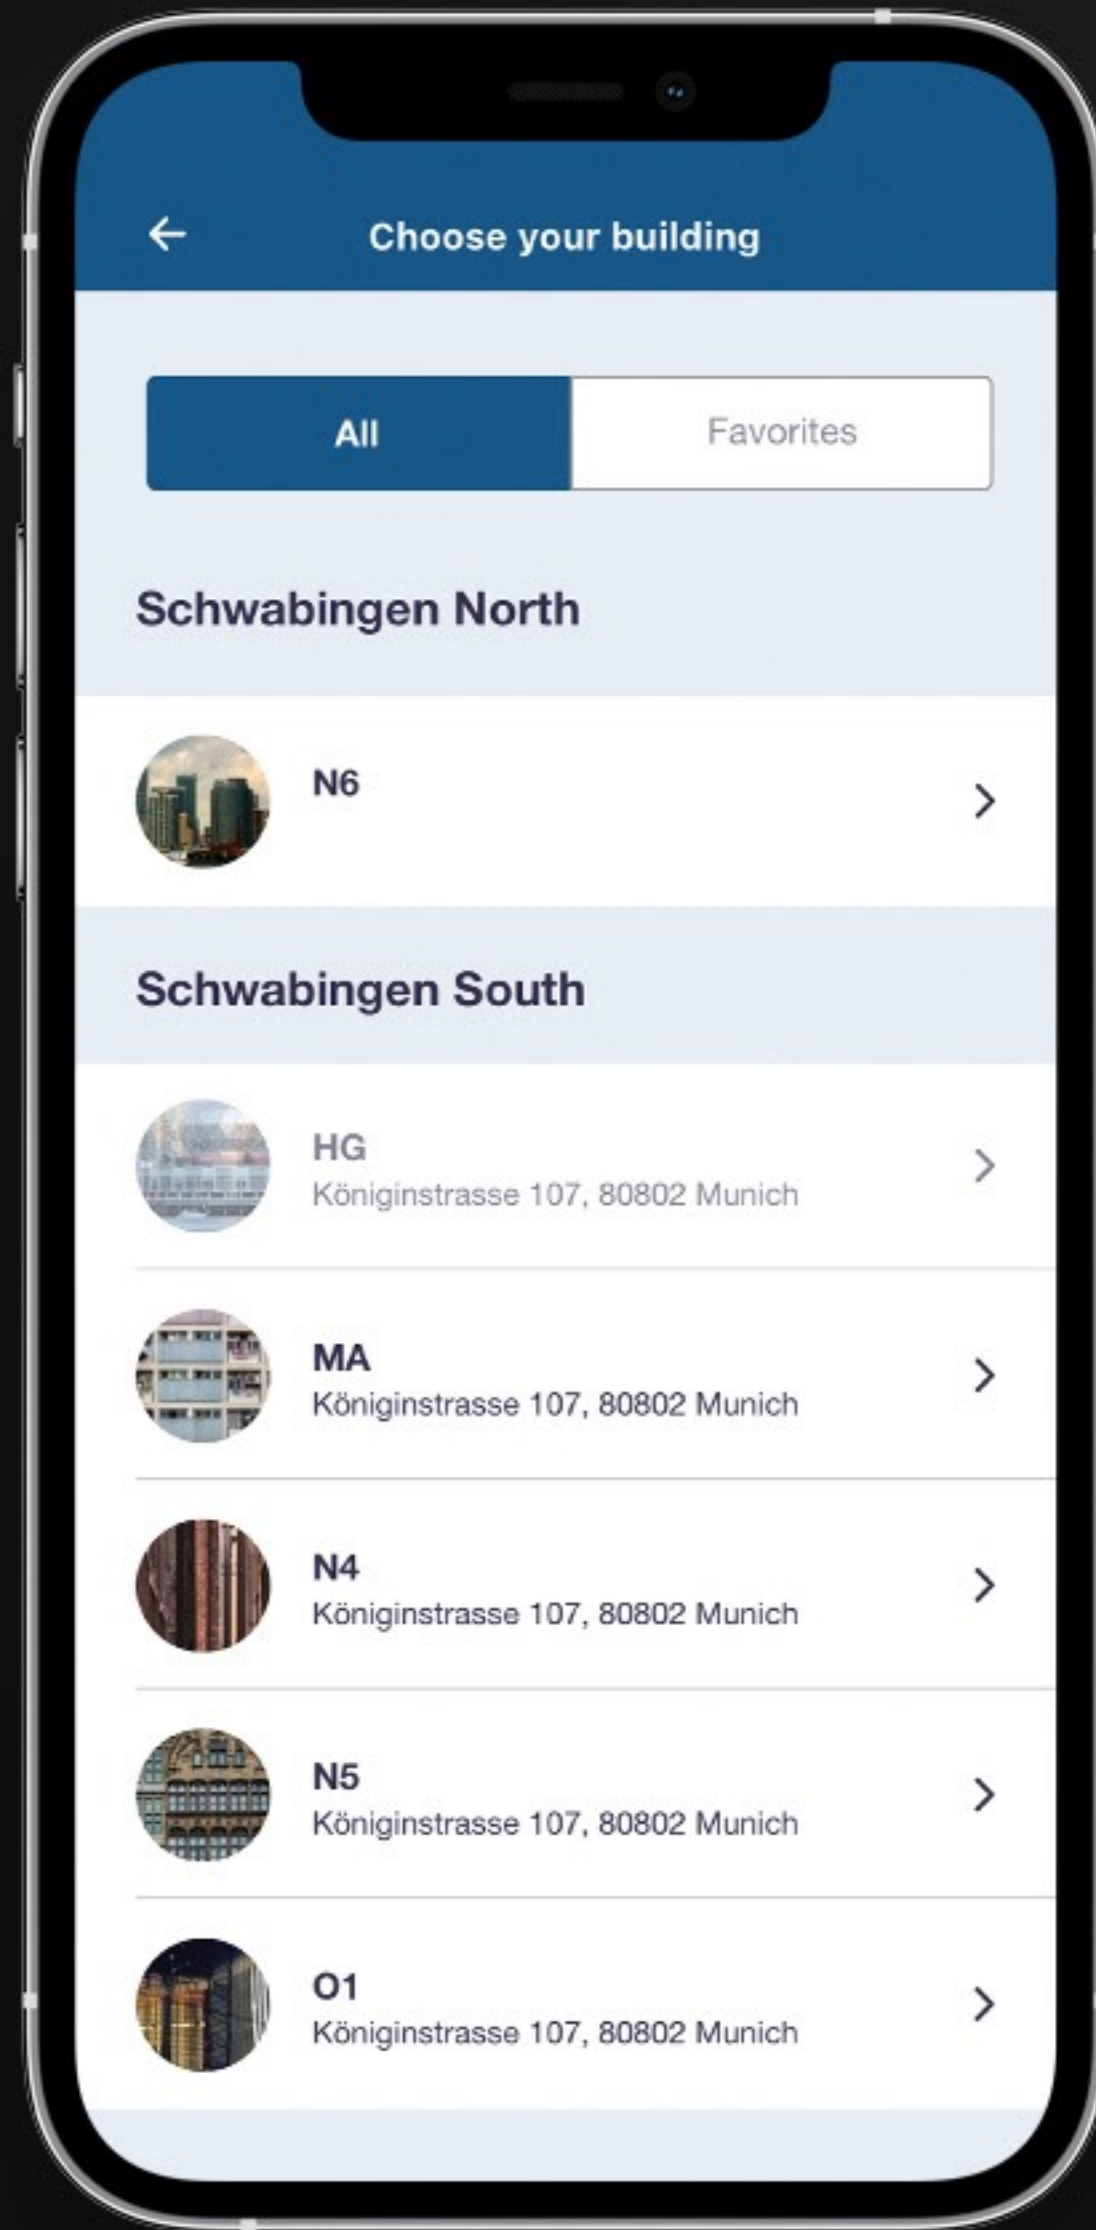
Choose your building

All

Favorites

Schwabingen North

N6

Schwabingen South

HG
Königinstrasse 107, 80802 Munich

MA
Königinstrasse 107, 80802 Munich

N4
Königinstrasse 107, 80802 Munich

N5
Königinstrasse 107, 80802 Munich

O1
Königinstrasse 107, 80802 Munich